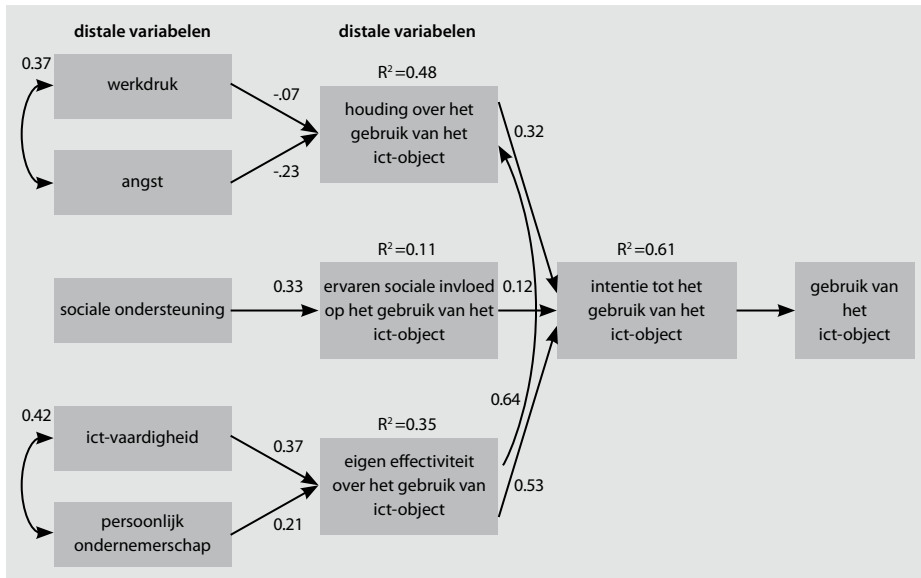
distale variabelen

distale variabelen

0.37

werkdruk

-.07

$R^2=0.48$

houding over het gebruik van het ict-object

0.32

angst

-.23

$R^2=0.11$

$R^2=0.61$

sociale ondersteuning

0.33

ervaren sociale invloed op het gebruik van het ict-object

0.12

intentie tot het gebruik van het ict-object

gebruik van het ict-object

0.64

0.42

ict-vaardigheid

0.37

$R^2=0.35$

eigen effectiviteit over het gebruik van ict-object

0.53

persoonlijk ondernemerschap

0.21